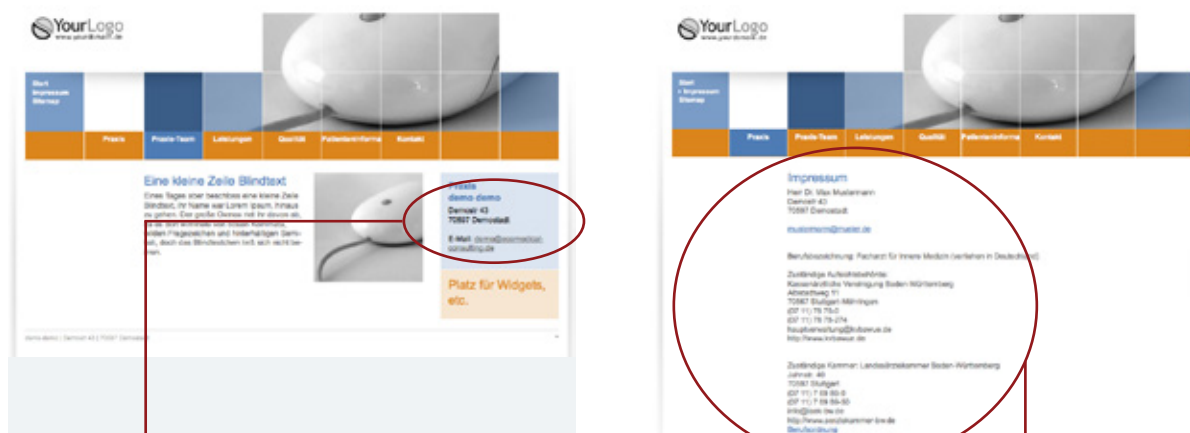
YourLogo
www.yourlogo.de

Start
Impressum
Sitemap

Praxis
Praxis-Team
Leistungen
Qualität
Patienteninforma
Kontakt

Eine kleine Zeile Blindtext

Eines Tages aber beschloss eine kleine Zeile Blindtext, ihr Name war Lorem Ipsum, hinaus zu gehen. Der große Oxmox riet ihr davon ab, da es dort wimmele von bösen Kommata, wilden Fragezeichen und hinterhältigen Semikoli, doch das Blindtextchen ließ sich nicht beirren.

Praxis
demo demo
Demostr. 43
70567 Demostadt

E-Mail: demo@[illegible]consulting.de

Platz für Widgets, etc.

demo demo | Demostr 43 | 70567 Demostadt

YourLogo
www.yourlogo.de

Start
• Impressum
Sitemap

Praxis
Praxis-Team
Leistungen
Qualität
Patienteninforma
Kontakt

Impressum

Herr Dr. Max Mustermann
Demostr 43
70567 Demostadt

mustermann@muster.de

Berufsbezeichnung: Facharzt für Innere Medizin (verliehen in Deutschland)

Zuständige Aufsichtsbehörde:
Kassenärztliche Vereinigung Baden Württemberg
Albstadtweg 11
70567 Stuttgart-Möhringen
(07 11) 78 75-0
(07 11) 78 75-274
hauptverwaltung@kvbawue.de
http://www.kvbawue.de

Zuständige Kammer: Landesärztekammer Baden-Württemberg
Jahnstr. 40
70597 Stuttgart
(07 11) 7 69 89-0
(07 11) 7 69 89-50
info@laek-bw.de
http://www.aerztekammer-bw.de
Berufsordnung